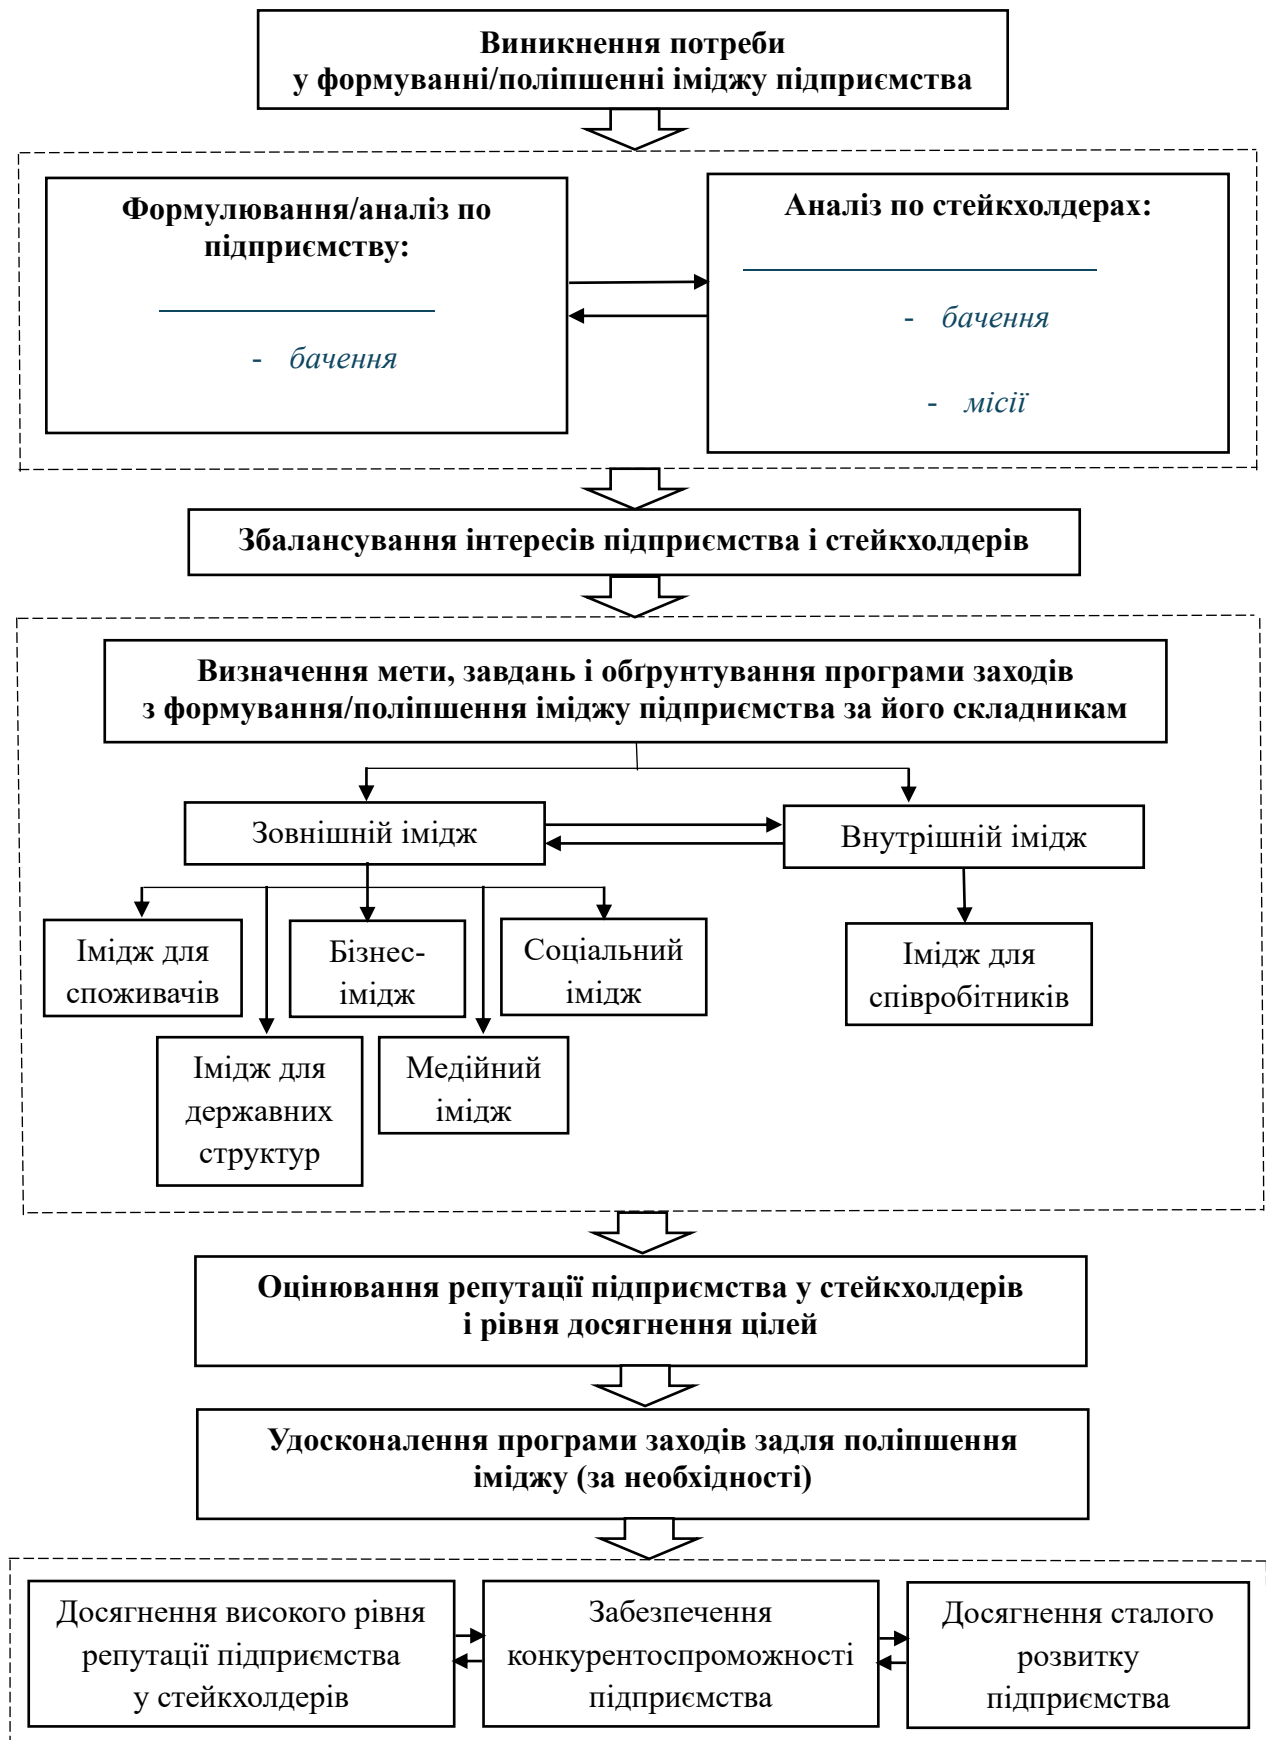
Виникнення потреби у формуванні/поліпшенні іміджу підприємства

Формулювання/аналіз по підприємству:

- бачення

Аналіз по стейкхолдерах:

- бачення

- місії

Збалансування інтересів підприємства і стейкхолдерів

Визначення мети, завдань і обґрунтування програми заходів з формування/поліпшення іміджу підприємства за його складникам

Зовнішній імідж

Внутрішній імідж

Імідж для споживачів

Бізнес-імідж

Соціальний імідж

Імідж для співробітників

Імідж для державних структур

Медійний імідж

Оцінювання репутації підприємства у стейкхолдерів і рівня досягнення цілей

Удосконалення програми заходів задля поліпшення іміджу (за необхідності)

Досягнення високого рівня репутації підприємства у стейкхолдерів

Забезпечення конкурентоспроможності підприємства

Досягнення сталого розвитку підприємства